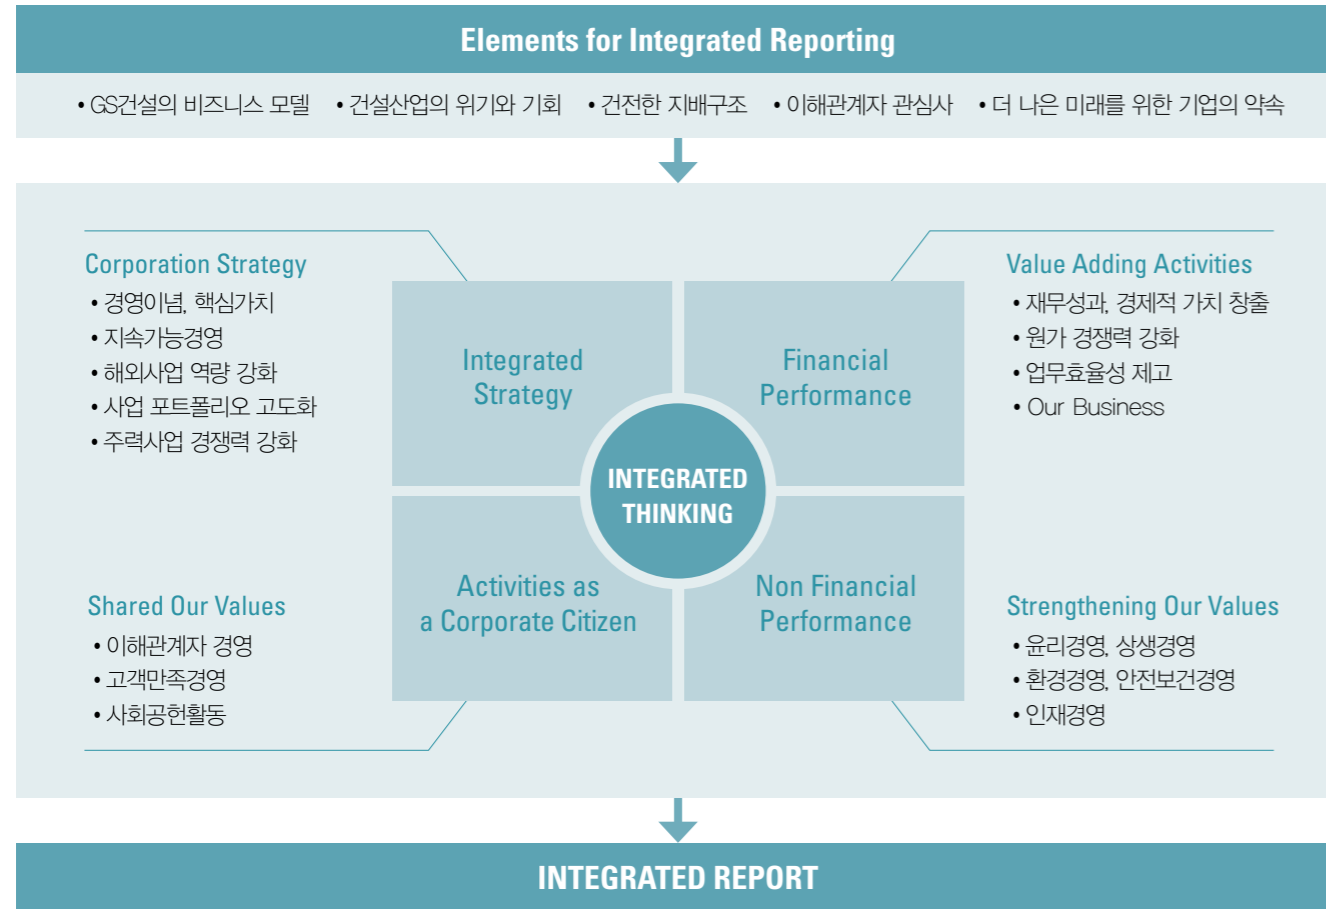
Elements for Integrated Reporting

• GS건설의 비즈니스 모델 • 건설산업의 위기와 기회 • 건전한 지배구조 • 이해관계자 관심사 • 더 나은 미래를 위한 기업의 약속

Corporation Strategy
• 경영이념, 핵심가치
• 지속가능경영
• 해외사업 역량 강화
• 사업 포트폴리오 고도화
• 주력사업 경쟁력 강화

Value Adding Activities
• 재무성과, 경제적 가치 창출
• 원가 경쟁력 강화
• 업무효율성 제고
• Our Business

Integrated Strategy

Financial Performance

INTEGRATED THINKING

Activities as a Corporate Citizen

Non Financial Performance

Shared Our Values
• 이해관계자 경영
• 고객만족경영
• 사회공헌활동

Strengthening Our Values
• 윤리경영, 상생경영
• 환경경영, 안전보건경영
• 인재경영

INTEGRATED REPORT